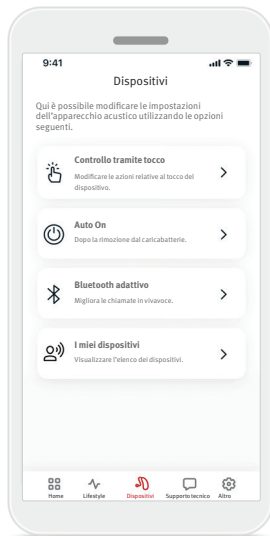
9:41

Dispositivi

Qui è possibile modificare le impostazioni dell'apparecchio acustico utilizzando le opzioni seguenti.

Controllo tramite tocco
Modificare le azioni relative al tocco del dispositivo.

Auto On
Dopo la rimozione dal caricabatterie.

Bluetooth adattivo
Migliora le chiamate in vivavoce.

I miei dispositivi
Visualizzare l'elenco dei dispositivi.

Home
Lifestyle
Dispositivi
Supporto tecnico
Altro